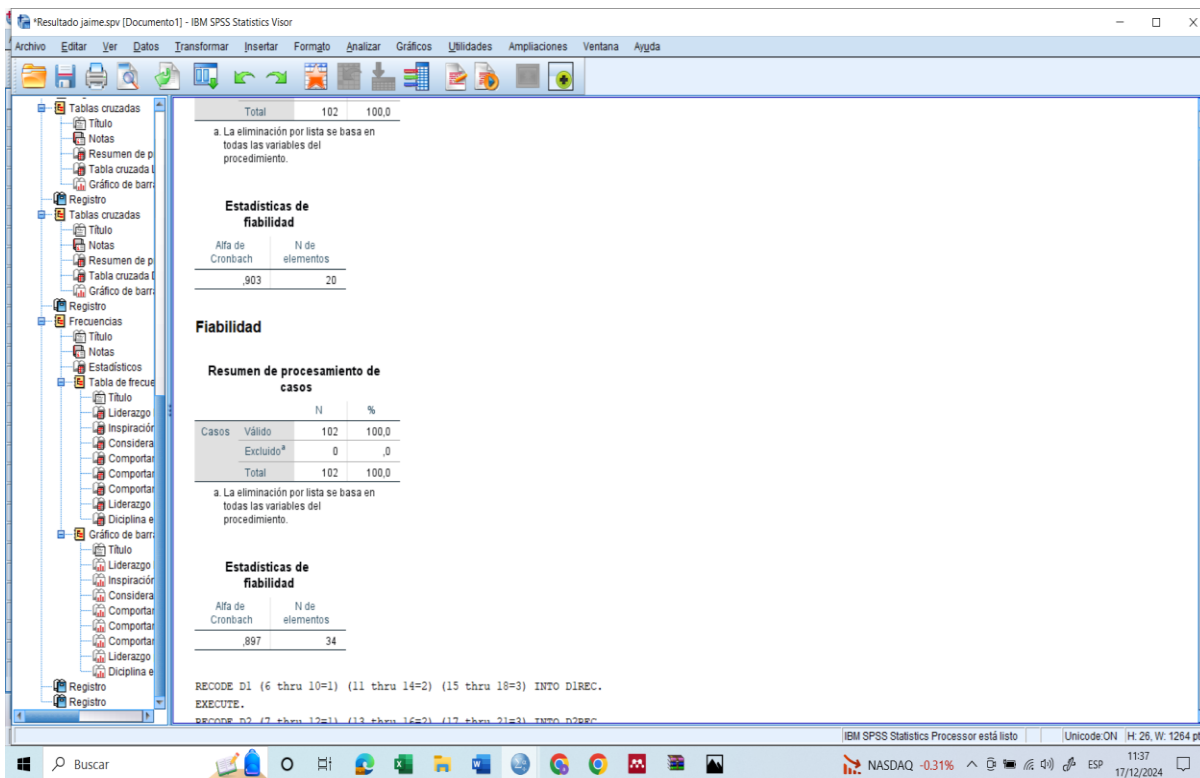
*Resultado jaime.spv [Documento1] - IBM SPSS Statistics Visor

Archivo Editar Ver Datos Transformar Insertar Formato Analizar Gráficos Utilidades Ampliaciones Ventana Ayuda

Tablas cruzadas
Título
Notas
Resumen de p
Tabla cruzada L
Gráfico de barr
Registro
Tablas cruzadas
Título
Notas
Resumen de p
Tabla cruzada D
Gráfico de barr
Registro
Frecuencias
Título
Notas
Estadísticos
Tabla de frecue
Título
Liderazgo
Inspiración
Considera
Comportar
Comportar
Comportar
Liderazgo
Diciplina e
Gráfico de barr
Título
Liderazgo
Inspiración
Considera
Comportar
Comportar
Comportar
Liderazgo
Diciplina e
Registro
Registro

| Total | 102 | 100,0 |
|---|---|---|

a. La eliminación por lista se basa en todas las variables del procedimiento.

Estadísticas de fiabilidad

| Alfa de Cronbach | N de elementos |
|---|---|
| ,903 | 20 |

Fiabilidad

Resumen de procesamiento de casos

| | | N | % |
|---|---|---|---|
| Casos | Válido | 102 | 100,0 |
| | Excluido$^a$ | 0 | ,0 |
| | Total | 102 | 100,0 |

a. La eliminación por lista se basa en todas las variables del procedimiento.

Estadísticas de fiabilidad

| Alfa de Cronbach | N de elementos |
|---|---|
| ,897 | 34 |

RECODE D1 (6 thru 10=1) (11 thru 14=2) (15 thru 18=3) INTO D1REC.
EXECUTE.
RECODE D2 (7 thru 12=1) (13 thru 16=2) (17 thru 21=3) INTO D2REC

IBM SPSS Statistics Processor está listo | Unicode:ON | H: 26, W: 1264 pt

Buscar
NASDAQ -0.31% ESP 11:37 17/12/2024